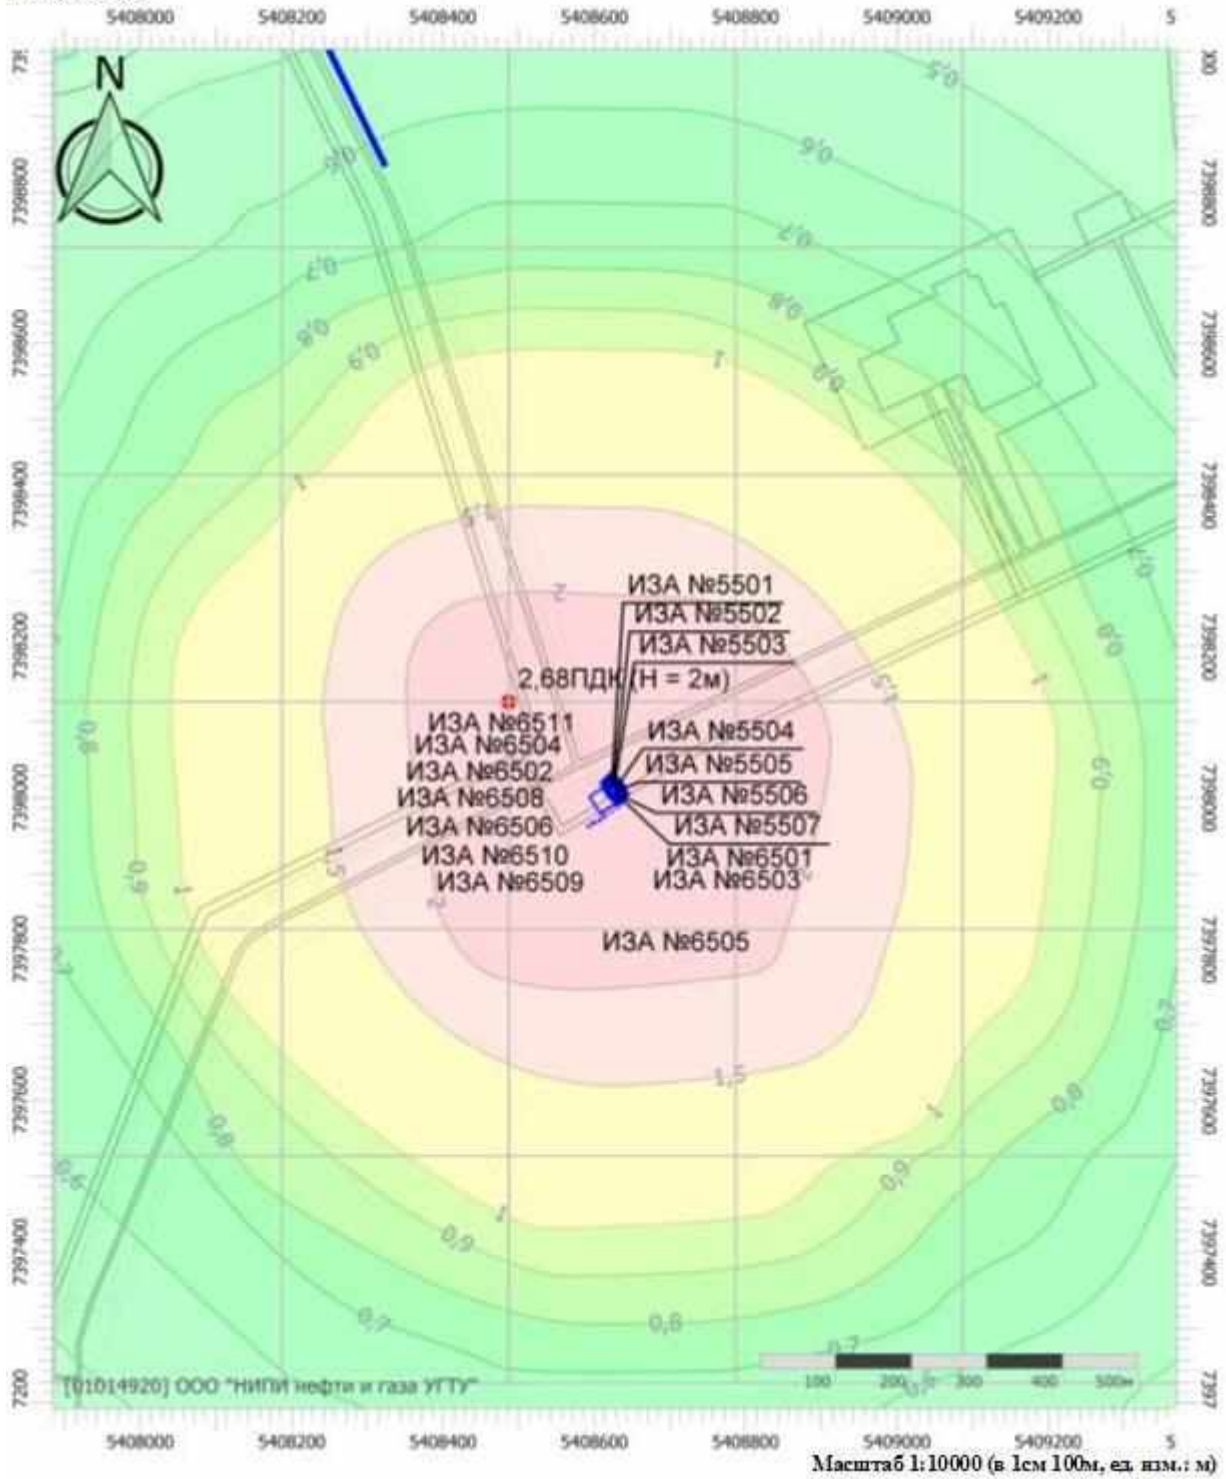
5408000 5408200 5408400 5408600 5408800 5409000 5409200 5

N

7398800
7398600
7398400
7398200
7398000
7397800
7397600
7397400
7397200

0,5
0,6
0,7
0,8
0,9
1
1,5
2

ИЗА №5501
ИЗА №5502
ИЗА №5503
2,68ПДК (H = 2м)
ИЗА №6511
ИЗА №6504
ИЗА №6502
ИЗА №6508
ИЗА №6506
ИЗА №6510
ИЗА №6509
ИЗА №5504
ИЗА №5505
ИЗА №5506
ИЗА №5507
ИЗА №6501
ИЗА №6503
ИЗА №6505

[01014920] ООО "НИПИ нефти и газа УГТУ"

100 200 300 400 500м

5408000 5408200 5408400 5408600 5408800 5409000 5409200 5
Масштаб 1:10000 (в 1см 100м, ед. изм.: м)